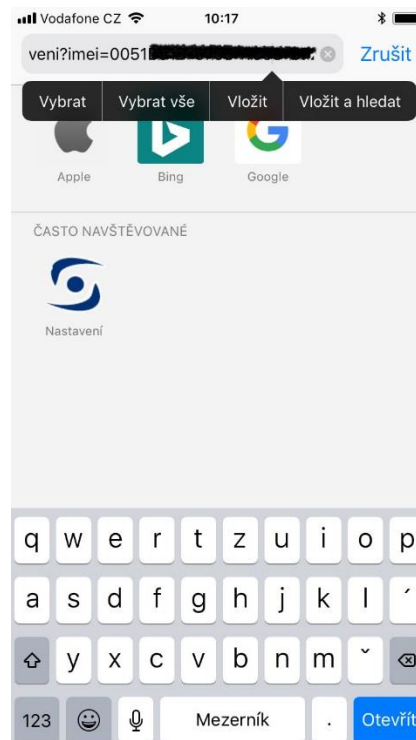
Vodafone CZ 10:17

veni?imei=0051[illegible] Zrušit

Vybrat | Vybrat vše | Vložit | Vložit a hledat

Apple Bing Google

ČASTO NAVŠTĚVOVANÉ

Nastavení

q w e r t z u i o p
a s d f g h j k l ´
y x c v b n m ˇ
123 Mezerník . Otevřít